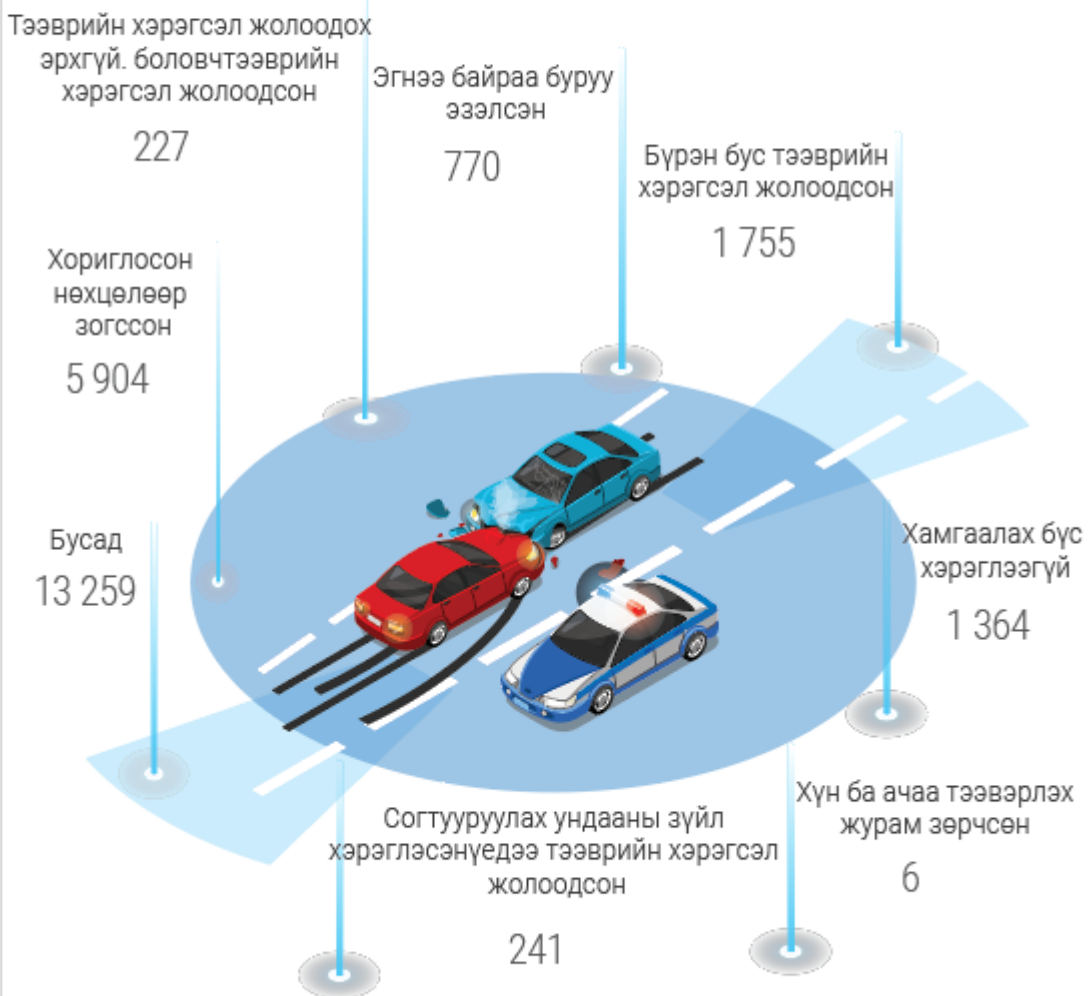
Тээврийн хэрэгсэл жолоодох эрхгүй. боловчтээврийн хэрэгсэл жолоодсон

227

Эгнээ байраа буруу эзэлсэн

770

Бүрэн бус тээврийн хэрэгсэл жолоодсон

1 755

Хориглосон нөхцөлөөр зогссон

5 904

Бусад

13 259

Хамгаалах бүс хэрэглээгүй

1 364

Хүн ба ачаа тээвэрлэх журам зөрчсөн

6

Согтууруулах ундааны зүйл хэрэглэсэнүедээ тээврийн хэрэгсэл жолоодсон

241